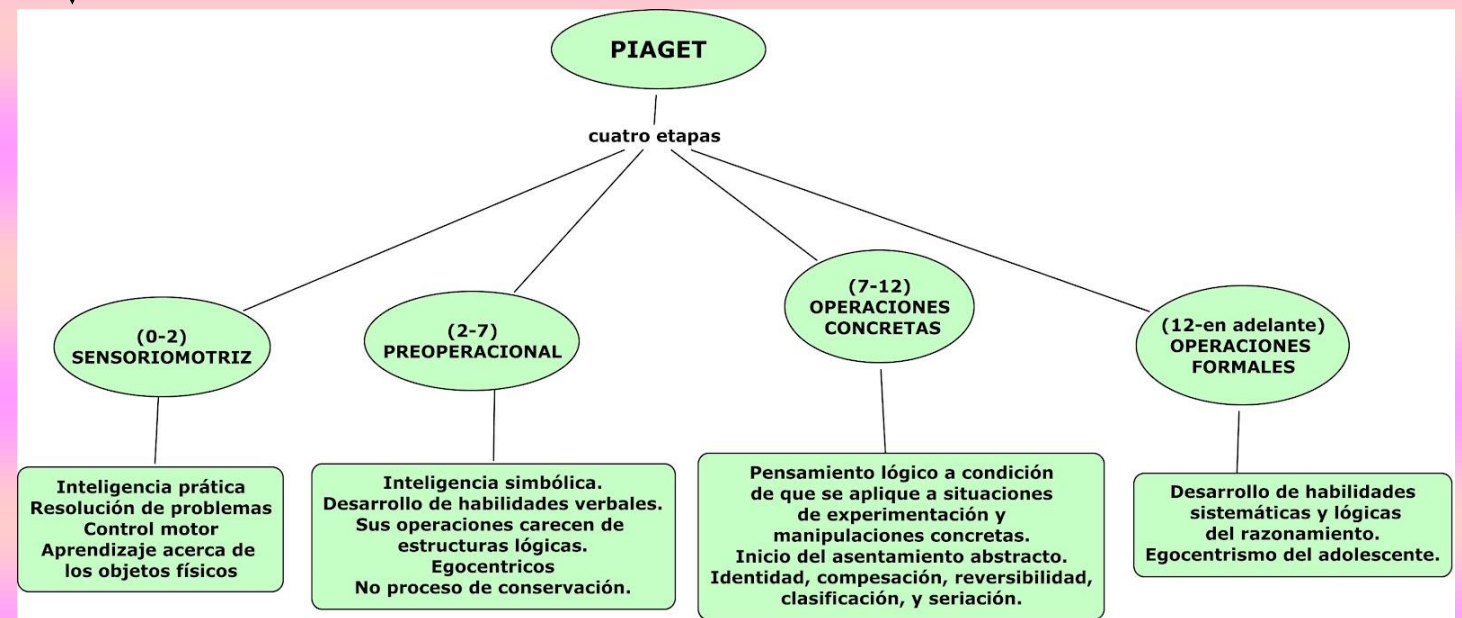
PIAGET

cuatro etapas

(0-2)
SENSORIOMOTRIZ

(2-7)
PREOPERACIONAL

(7-12)
OPERACIONES
CONCRETAS

(12-en adelante)
OPERACIONES
FORMALES

Inteligencia prática
Resolución de problemas
Control motor
Aprendizaje acerca de los objetos físicos

Inteligencia simbólica.
Desarrollo de habilidades verbales.
Sus operaciones carecen de estructuras lógicas.
Egocentricos
No proceso de conservación.

Pensamiento lógico a condición de que se aplique a situaciones de experimentación y manipulaciones concretas.
Inicio del asentamiento abstracto.
Identidad, compesación, reversibilidad, clasificación, y seriación.

Desarrollo de habilidades sistemáticas y lógicas del razonamiento.
Egocentrismo del adolescente.